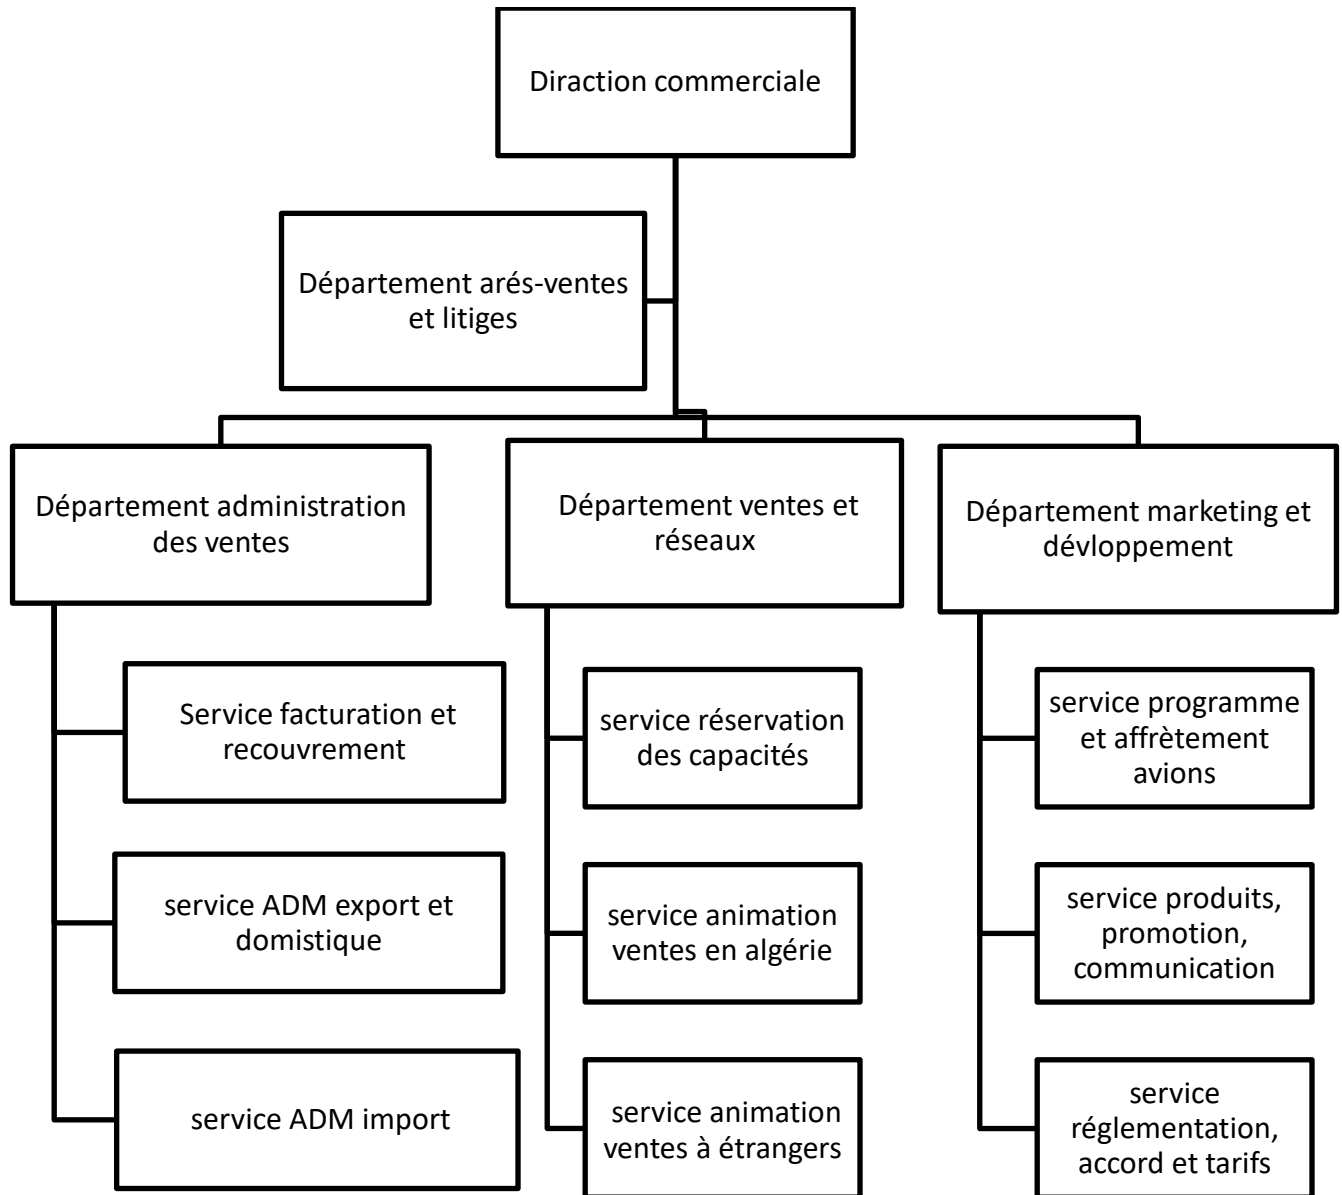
Diraction commerciale

Département arés-ventes et litiges

Département administration des ventes

Département ventes et réseaux

Département marketing et dévloppement

Service facturation et recouvrement

service ADM export et domistique

service ADM import

service réservation des capacités

service animation ventes en algérie

service animation ventes à étrangers

service programme et affrètement avions

service produits, promotion, communication

service réglementation, accord et tarifs